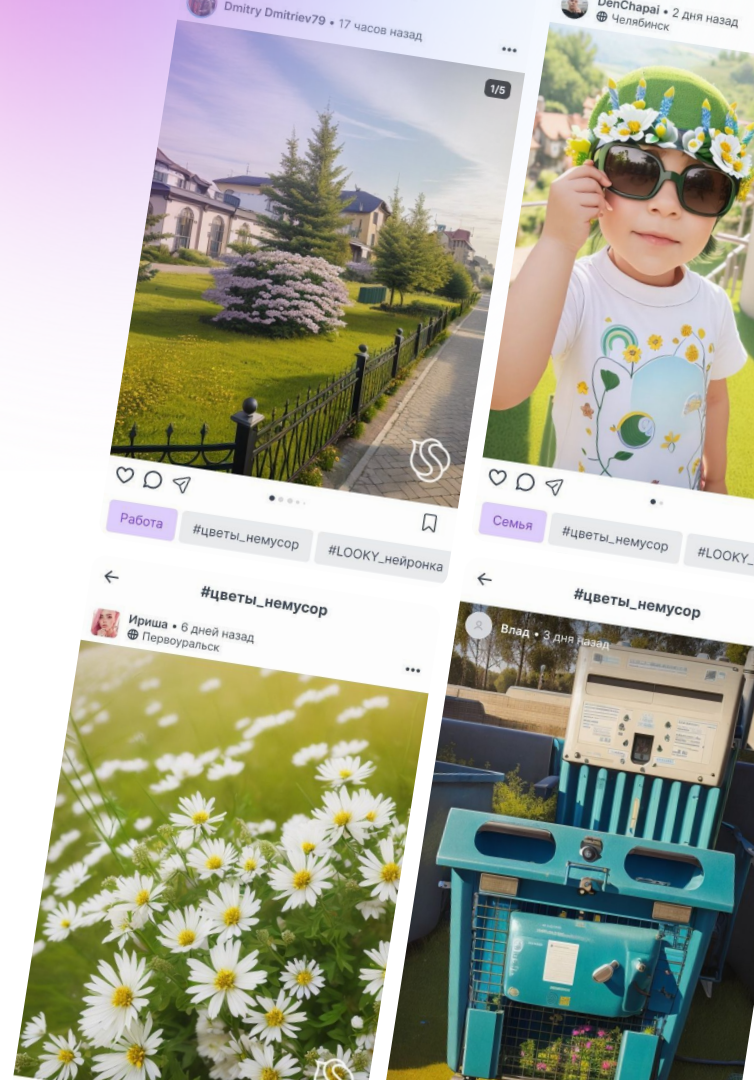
Dmitry Dmitriev79 • 17 часов назад

1/5

Работа

#цветы_немусор

#LOOKY_нейронка

DenChapai • 2 дня назад
Челябинск

Семья

#цветы_немусор

#LOOKY_

#цветы_немусор

Ириша • 6 дней назад
Первоуральск

#цветы_немусор

Влад • 3 дня назад